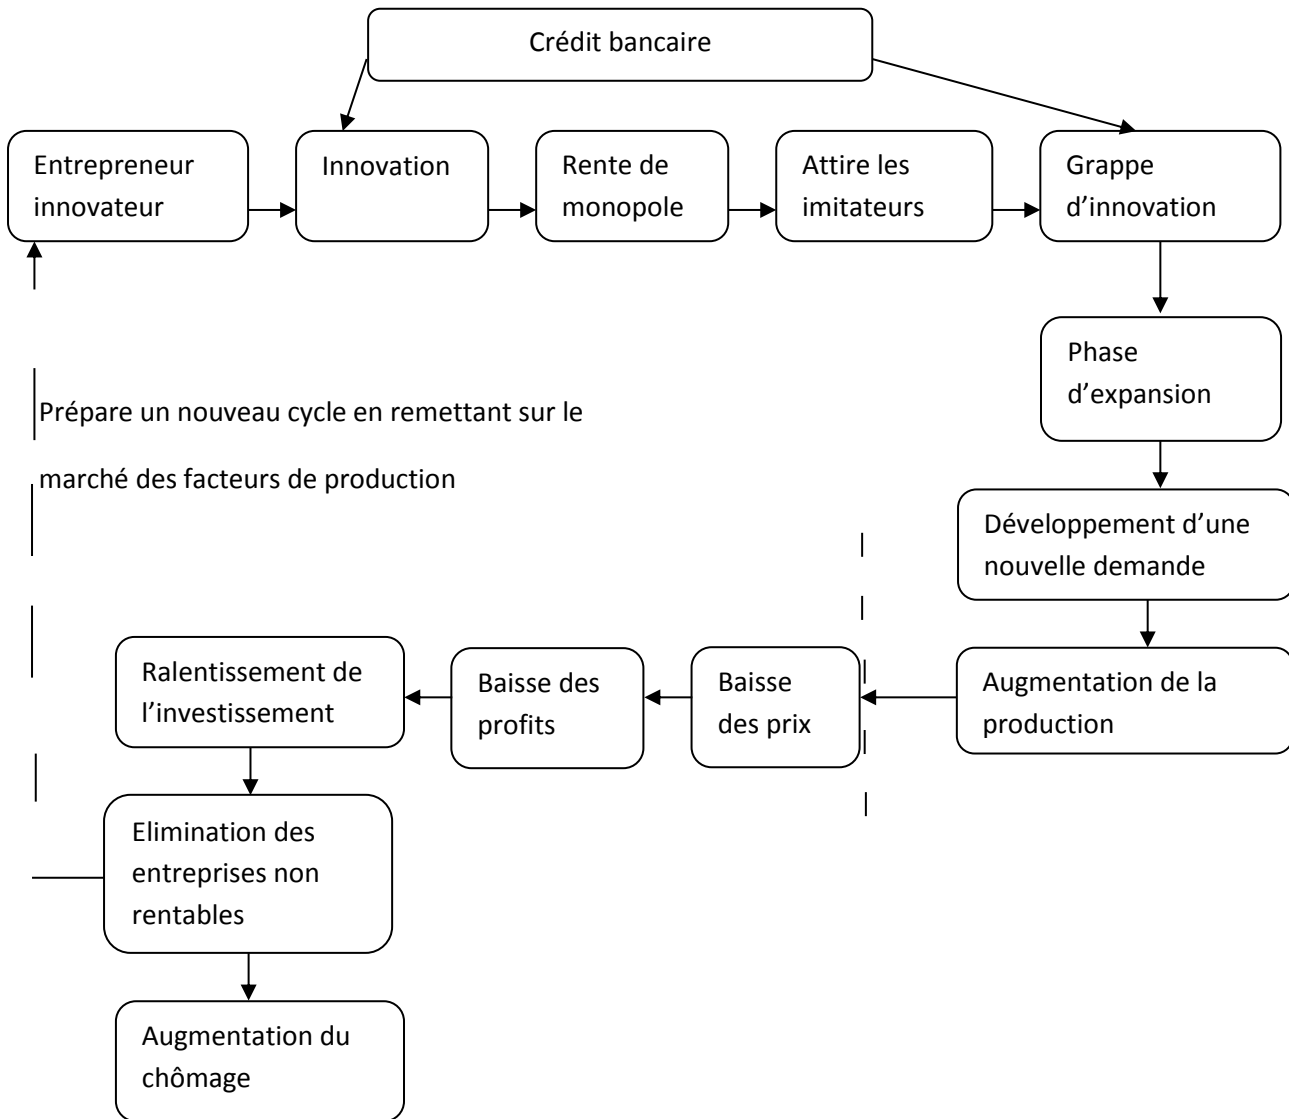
Crédit bancaire

Entrepreneur innovateur

Innovation

Rente de monopole

Attire les imitateurs

Grappe d'innovation

Phase d'expansion

Prépare un nouveau cycle en remettant sur le marché des facteurs de production

Développement d'une nouvelle demande

Augmentation de la production

Baisse des prix

Baisse des profits

Ralentissement de l'investissement

Elimination des entreprises non rentables

Augmentation du chômage